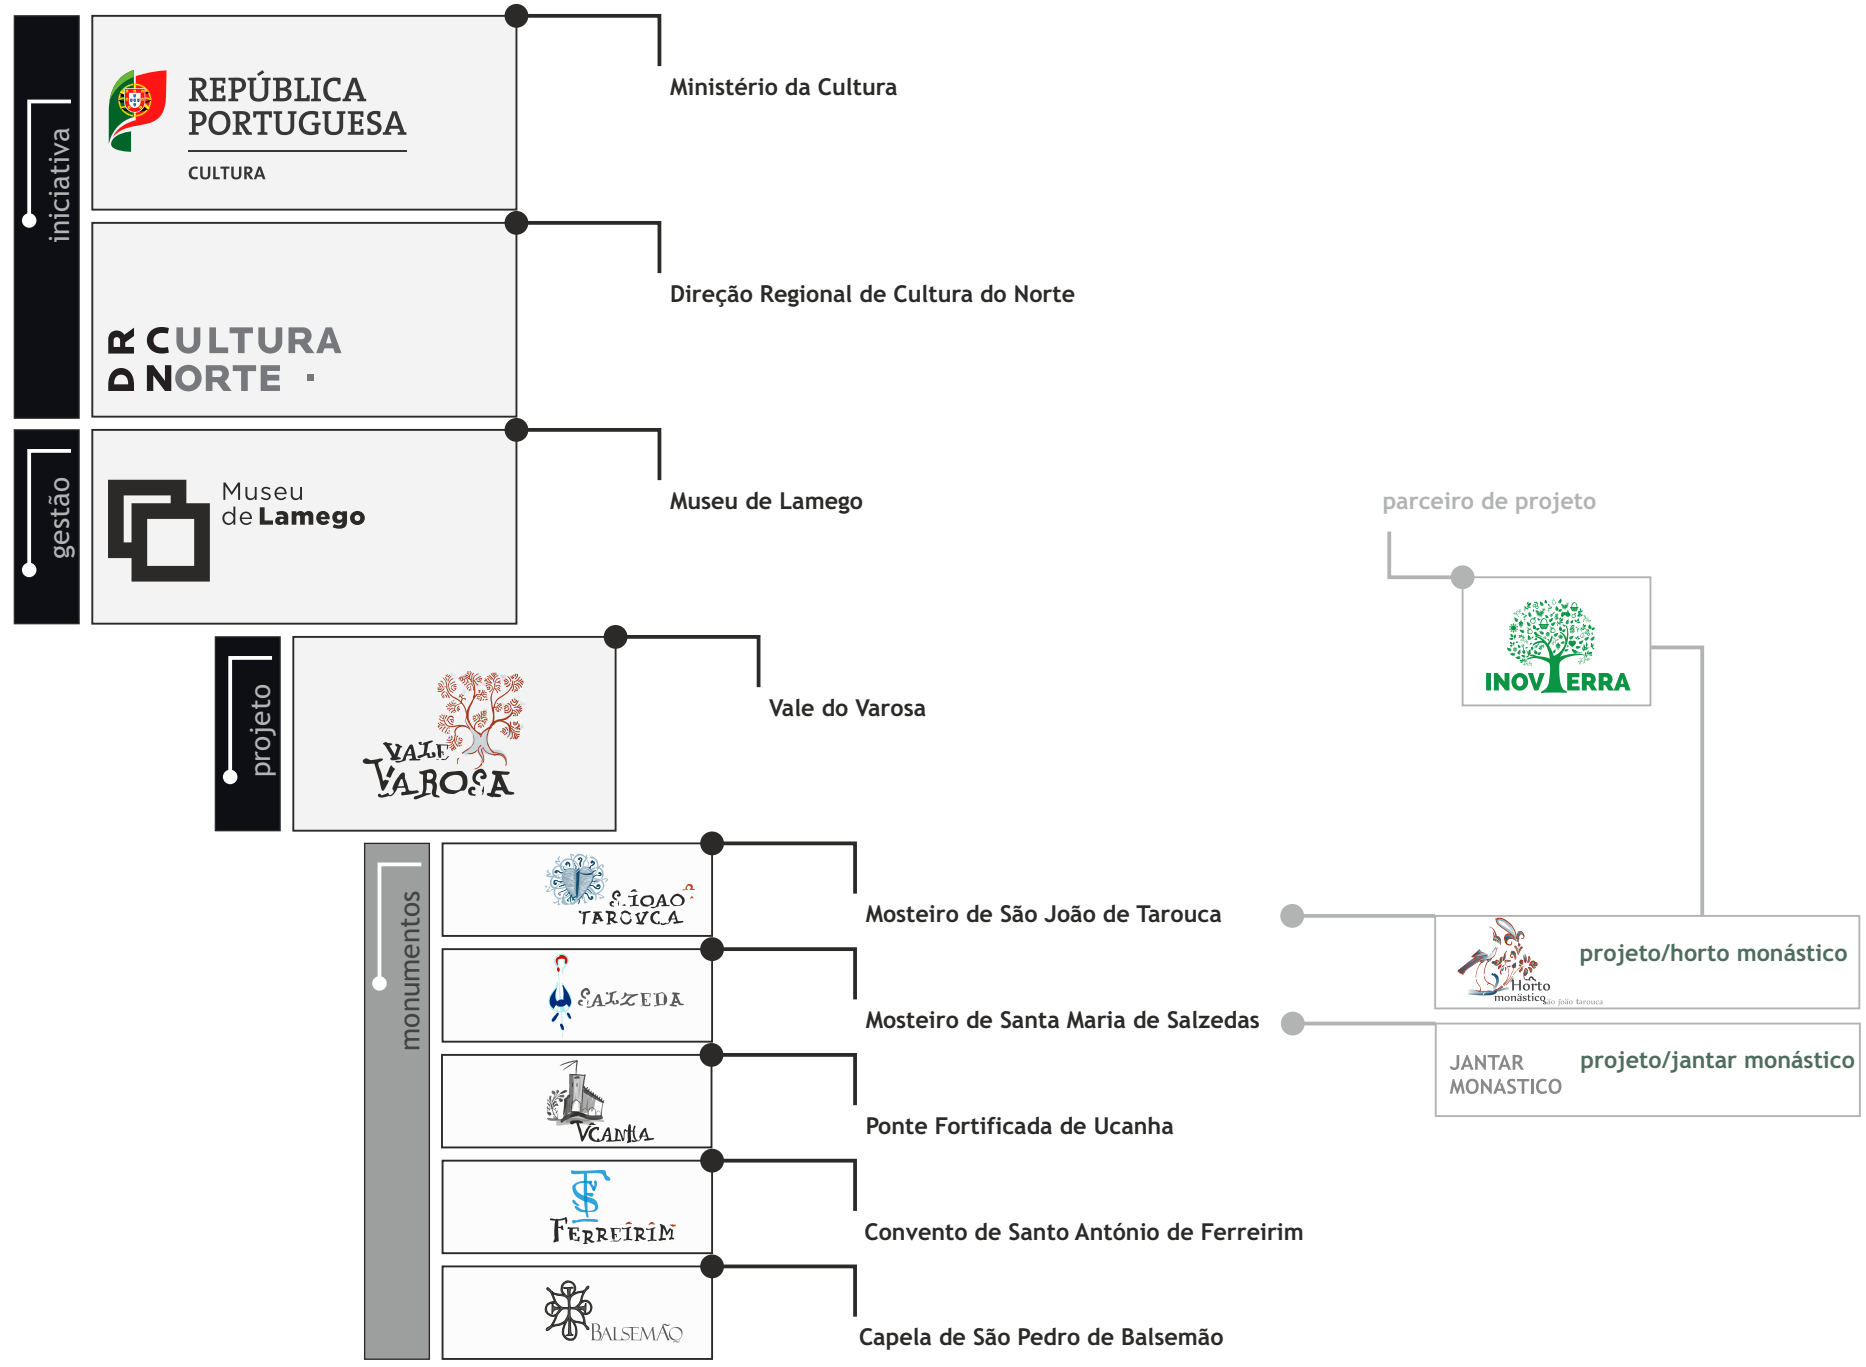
iniciativa

REPÚBLICA PORTUGUESA
CULTURA

Ministério da Cultura

DR CULTURA NORTE

Direção Regional de Cultura do Norte

gestão

Museu de Lamego

Museu de Lamego

parceiro de projeto

INOVTERRA

projeto

VALE VAROSA

Vale do Varosa

monumentos

S. JOÃO TAROUCA

Mosteiro de São João de Tarouca

Horto monástico são joão tarouca

projeto/horto monástico

SALZEDA

Mosteiro de Santa Maria de Salzedas

JANTAR MONÁSTICO

projeto/jantar monástico

UCANHA

Ponte Fortificada de Ucanha

FERREIRIM

Convento de Santo António de Ferreirim

BALSEMÃO

Capela de São Pedro de Balsemão